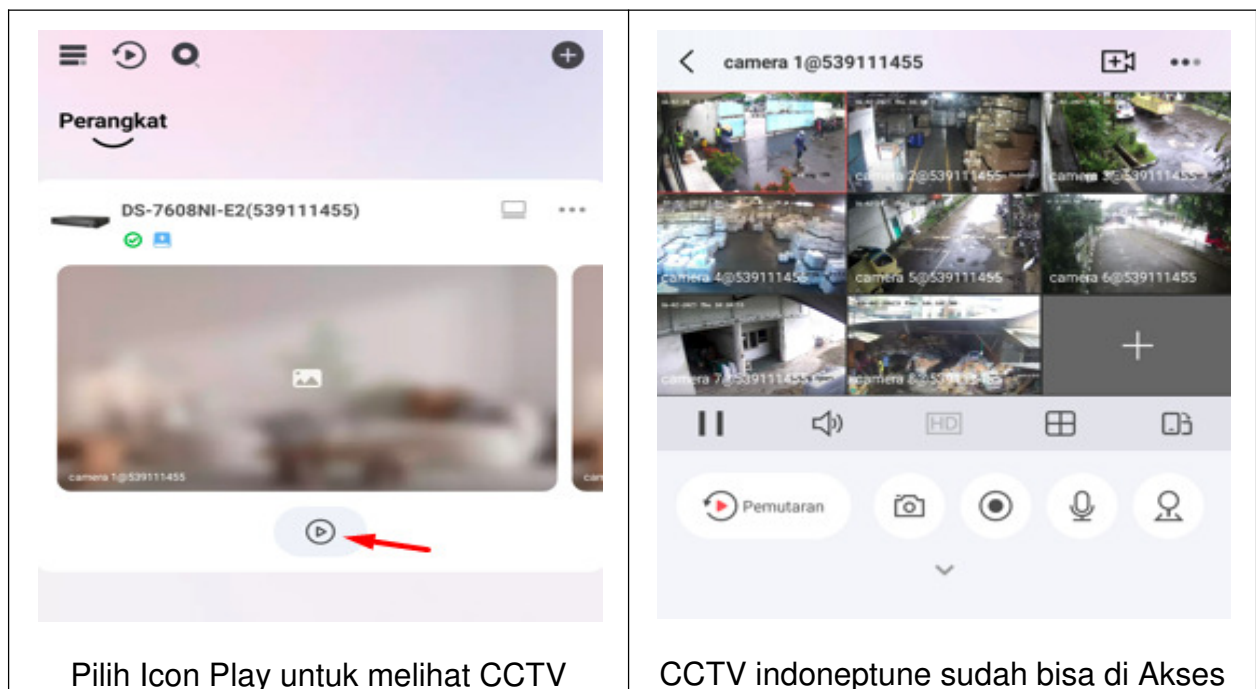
Perangkat

DS-7608NI-E2(539111455)

camera 1@539111455

ca

Pilih Icon Play untuk melihat CCTV

camera 1@539111455

camera 2@539111455

camera 3@539111455

camera 4@539111455

camera 5@539111455

camera 6@539111455

camera 7@539111455

camera 8@539111455

HD

Pemutaran

CCTV indoneptune sudah bisa di Akses